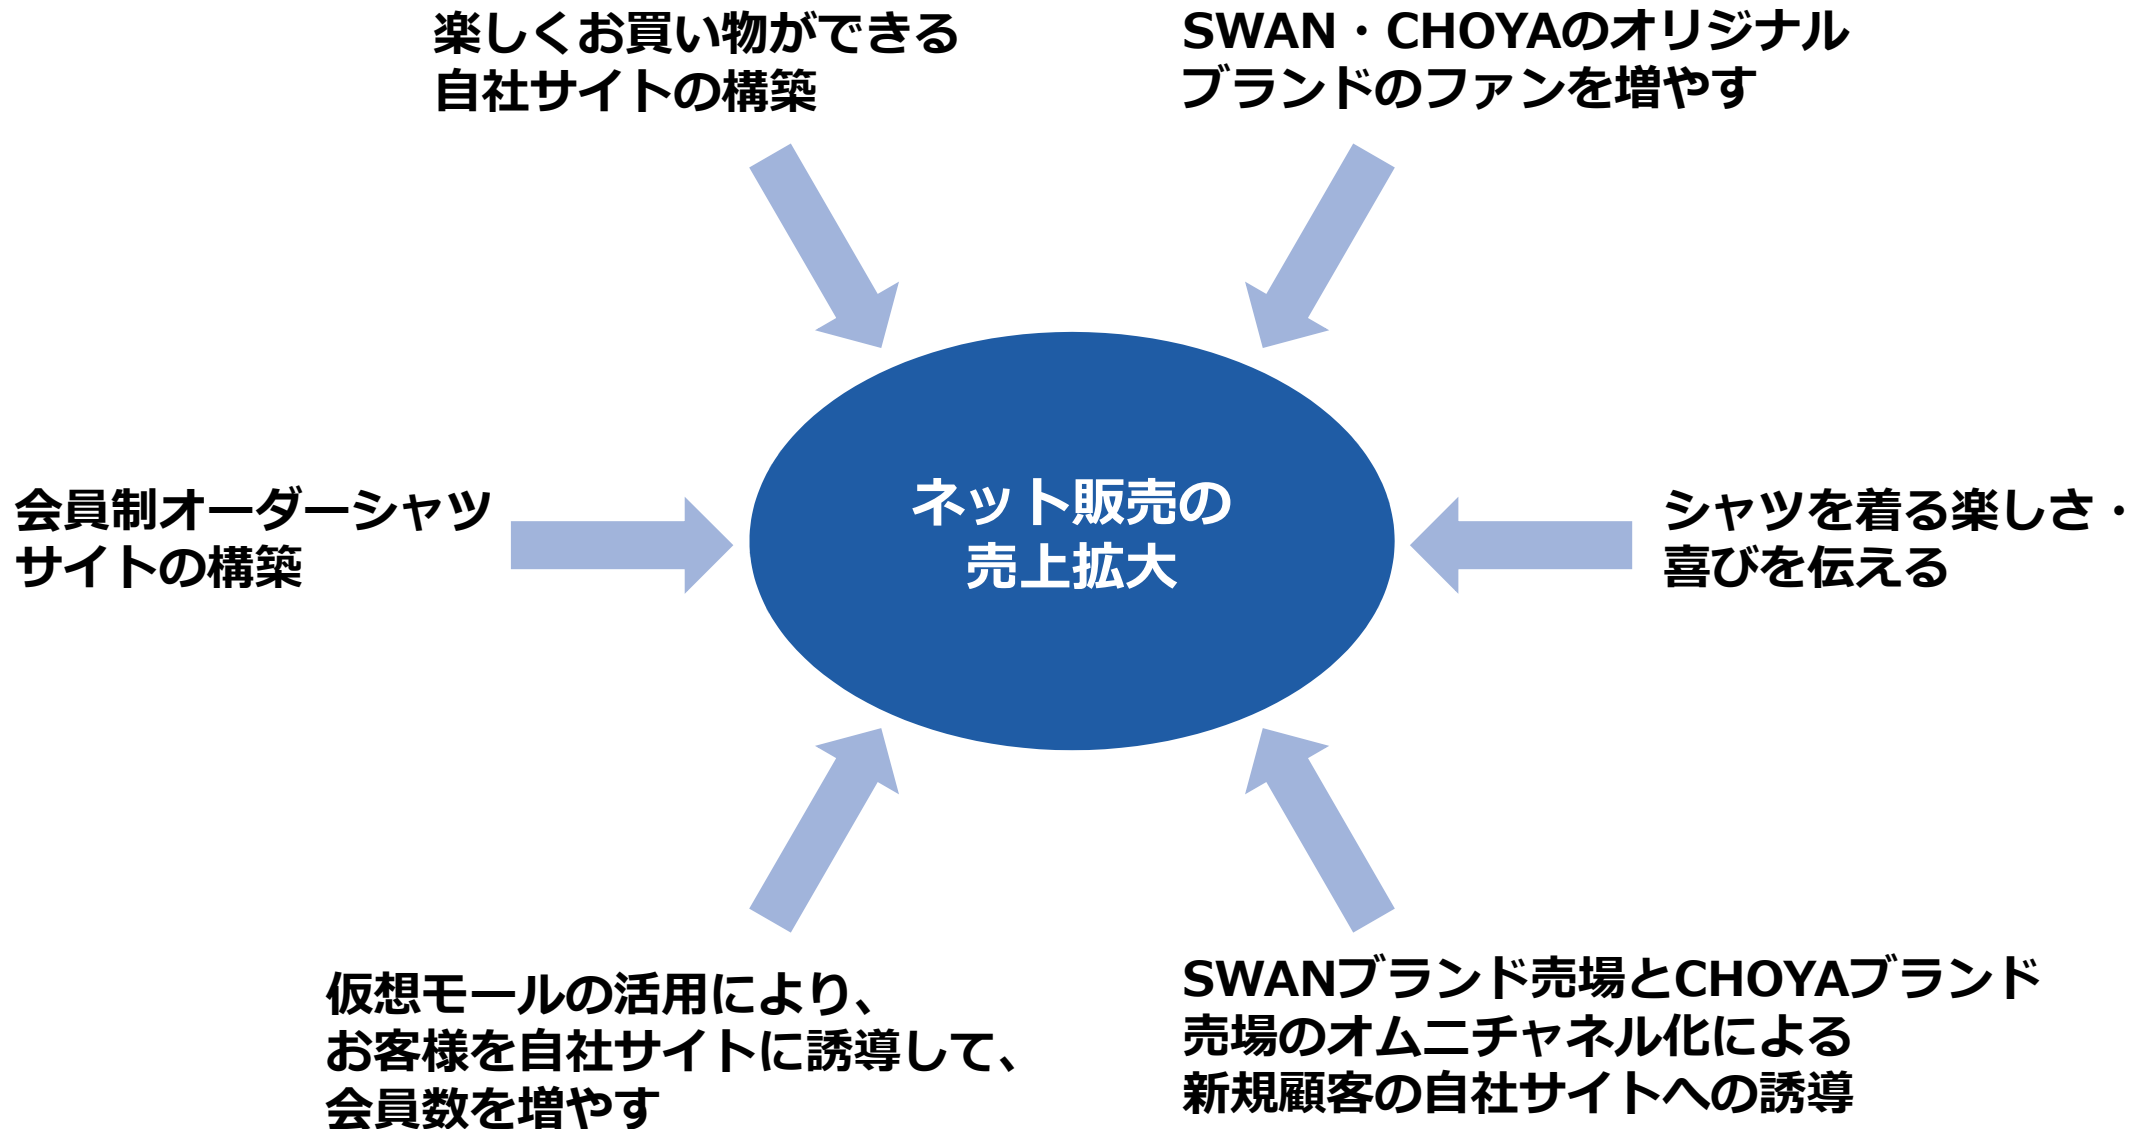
楽しくお買い物ができる
自社サイトの構築

SWAN・CHOYAのオリジナル
ブランドのファンを増やす

会員制オーダーシャツ
サイトの構築

ネット販売の
売上拡大

シャツを着る楽しさ・
喜びを伝える

仮想モールの活用により、
お客様を自社サイトに誘導して、
会員数を増やす

SWANブランド売場とCHOYAブランド
売場のオムニチャネル化による
新規顧客の自社サイトへの誘導